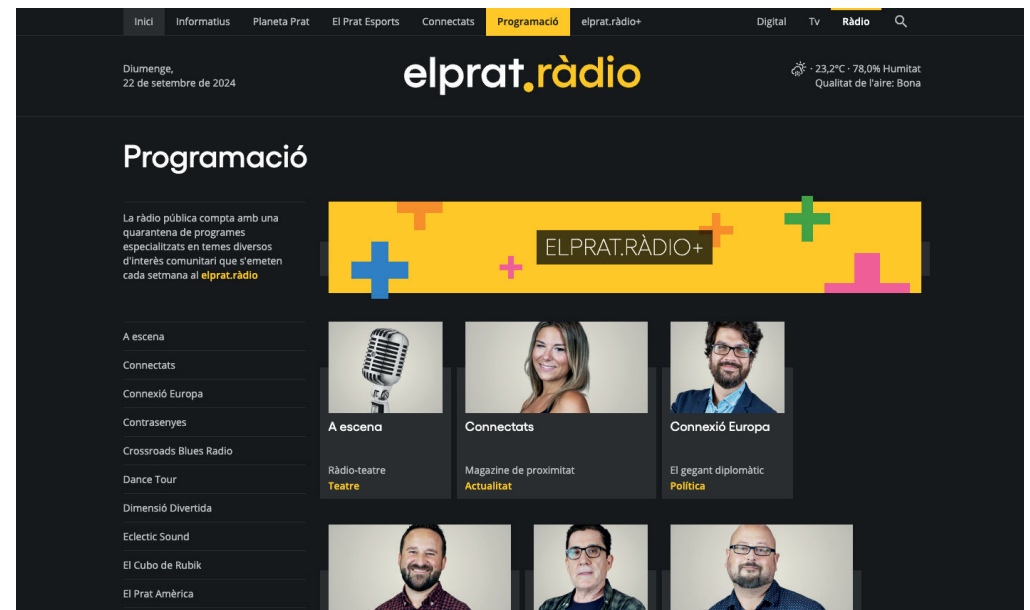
Inici Informatius Planeta Prat El Prat Esports Connectats Programació elprat.ràdio+ Digital Tv Ràdio

Diumenge, 22 de setembre de 2024

elprat.ràdio

23,2°C · 78,0% Humitat
Qualitat de l'aire: Bona

Programació

La ràdio pública compta amb una quarantena de programes especialitzats en temes diversos d'interès comunitari que s'emeten cada setmana al elprat.ràdio

ELPRAT.RÀDIO+

A escena
Connectats
Connexió Europa
Contrasenyes
Crossroads Blues Radio
Dance Tour
Dimensió Divertida
Eclectic Sound
El Cubo de Rubik
El Prat Amèrica

A escena
Ràdio-teatre
Teatre

Connectats
Magazine de proximitat
Actualitat

Connexió Europa
El gegant diplomàtic
Política